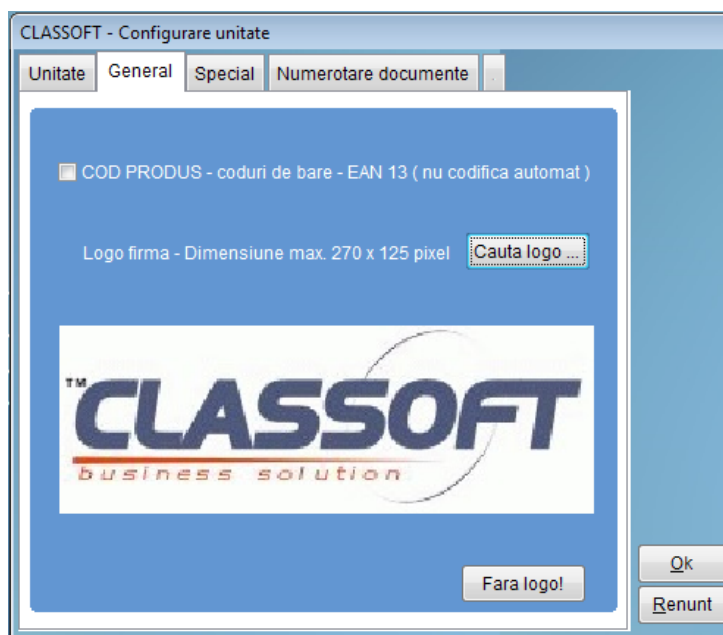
CLASSOFT - Configurare unitate

Unitate | General | Special | Numerotare documente

COD PRODUS - coduri de bare - EAN 13 ( nu codifica automat )

Logo firma - Dimensiune max. 270 x 125 pixel

Cauta logo ...

TM CLASSOFT
business solution

Fara logo!

Ok

Renunt